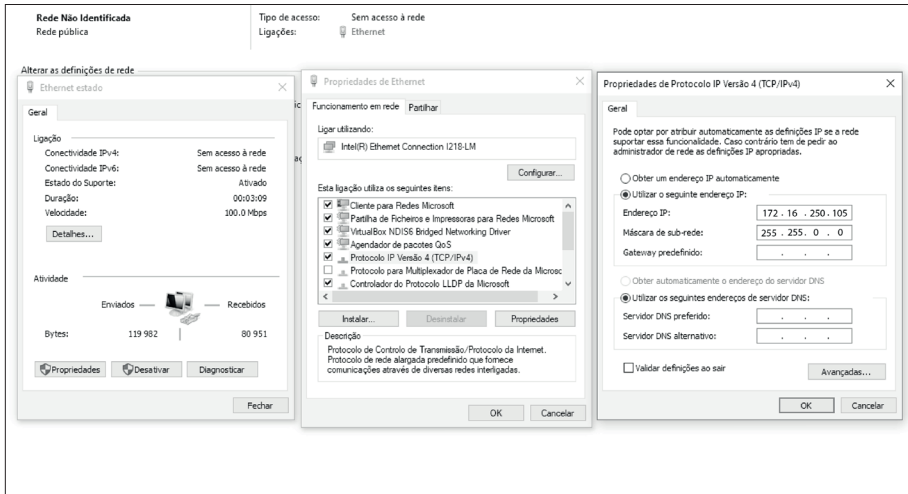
Rede Não Identificada
Rede pública

Tipo de acesso: Sem acesso à rede
Ligações: Ethernet

Alterar as definições de rede

Ethernet estado

Geral

Ligação
Conectividade IPv4: Sem acesso à rede
Conectividade IPv6: Sem acesso à rede
Estado do Suporte: Ativado
Duração: 00:03:09
Velocidade: 100.0 Mbps

Detalhes...

Atividade
Enviados — Recebidos
Bytes: 119 982 | 80 951

Propriedades Desativar Diagnosticar

Fechar

Propriedades de Ethernet

Funcionamento em rede Partilhar

Ligar utilizando:
Intel(R) Ethernet Connection I218-LM

Configurar...

Esta ligação utiliza os seguintes itens:
Cliente para Redes Microsoft
Partilha de Ficheiros e Impressoras para Redes Microsoft
VirtualBox NDIS6 Bridged Networking Driver
Agendador de pacotes QoS
Protocolo IP Versão 4 (TCP/IPv4)
Protocolo para Multiplexador de Placa de Rede da Microsc
Controlador do Protocolo LLDP da Microsoft

Instalar... Desinstalar Propriedades

Descrição
Protocolo de Controlo de Transmissão/Protocolo da Internet. Protocolo de rede alargada predefinido que fornece comunicações através de diversas redes interligadas.

OK Cancelar

Propriedades de Protocolo IP Versão 4 (TCP/IPv4)

Geral

Pode optar por atribuir automaticamente as definições IP se a rede suportar essa funcionalidade. Caso contrário tem de pedir ao administrador de rede as definições IP apropriadas.

Obter um endereço IP automaticamente
Utilizar o seguinte endereço IP:
Endereço IP: 172 . 16 . 250 . 105
Máscara de sub-rede: 255 . 255 . 0 . 0
Gateway predefinido: . . .

Obter automaticamente o endereço do servidor DNS
Utilizar os seguintes endereços de servidor DNS:
Servidor DNS preferido: . . .
Servidor DNS alternativo: . . .

Validar definições ao sair

Avançadas...

OK Cancelar